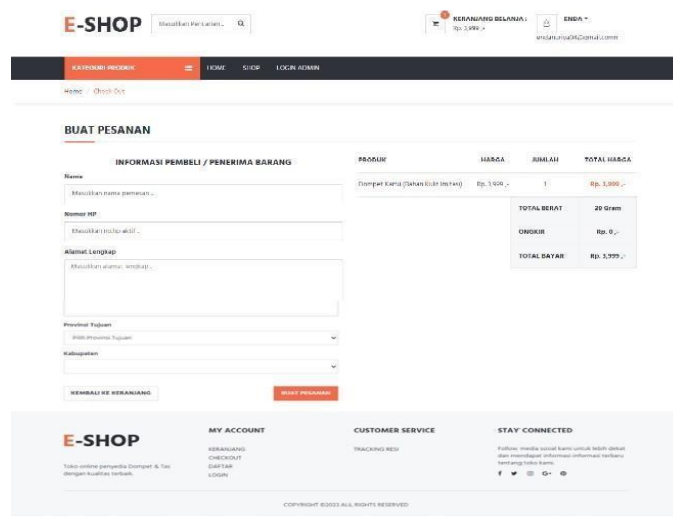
E-SHOP

Masukkan Pencarian... 

1 KERANJANG BELANJA : Rp. 3,999 ,-

ENDA ▾
endanurya@gmail.com

KATEGORI PRODUK

HOME SHOP LOGIN ADMIN

Home / Check Out

BUAT PESANAN

INFORMASI PEMBELI / PENERIMA BARANG

Nama
Masukkan nama pemesan ...

Nomor HP
Masukkan no.hp aktif ...

Alamat Lengkap
Masukkan alamat lengkap ...

Provinsi Tujuan
Pilih Provinsi Tujuan

Kabupaten

KEMBALI KE KERANJANG

BUAT PESANAN

| PRODUK | HARGA | JUMLAH | TOTAL HARGA |
|---|---|---|---|
| Dompet Kartu (Bahan Kulit Imitasi) | Rp. 3,999 ,- | 1 | Rp. 3,999 ,- |
| | | TOTAL BERAT | 20 Gram |
| | | ONGKIR | Rp. 0 ,- |
| | | TOTAL BAYAR | Rp. 3,999 ,- |

E-SHOP

Toko online penyedia Dompet & Tas dengan kualitas terbaik.

MY ACCOUNT
KERANJANG
CHECKOUT
DAFTAR
LOGIN

CUSTOMER SERVICE
TRACKING RESI

STAY CONNECTED
Follow media sosial kami untuk lebih dekat dan mendapat informasi-informasi terbaru tentang toko kami.

COPYRIGHT ©2023 ALL RIGHTS RESERVED